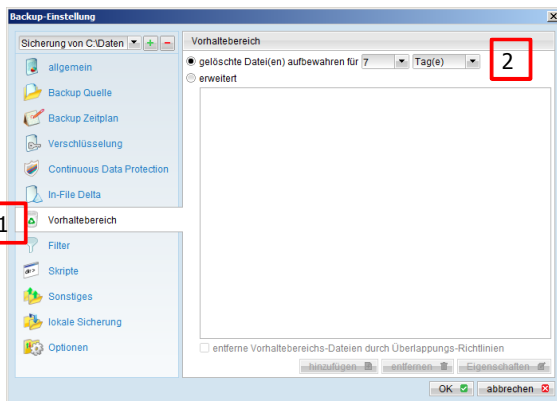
Backup-Einstellung

Sicherung von C:\Daten

allgemein
Backup Quelle
Backup Zeitplan
Verschlüsselung
Continuous Data Protection
In-File Delta
1
Vorhaltebereich
Filter
Skripte
Sonstiges
lokale Sicherung
Optionen

Vorhaltebereich
gelöschte Datei(en) aufbewahren für 7 Tag(e)
2
erweitert

entferne Vorhaltebereichs-Dateien durch Überlappungs-Richtlinien
hinzufügen
entfernen
Eigenschaften

OK
abbrechen